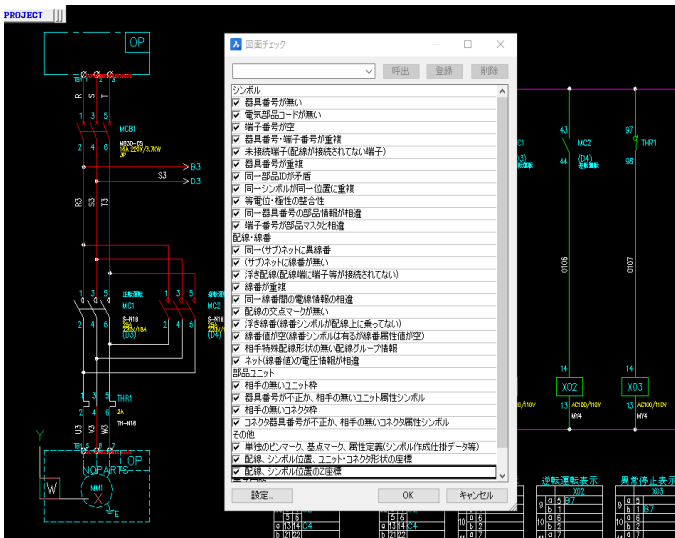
PROJECT

OP

R S T

MCB1

B3
S3 D3

R3 S3 T3

MC1 MC2

THR1

U3 V3 W3

NOPARTS

MM1

W

E

Y

43 MC2 97 THR1
44 98

0106 0107

X02 X03

逆転運転表示 X02 異常停止表示 X03

図面チェック

呼出 登録 削除

シンボル
器具番号が無い
電気部品コードが無い
端子番号が空
器具番号･端子番号が重複
未接続端子(配線が接続されてない端子)
器具番号が重複
同一部品IDが矛盾
同一シンボルが同一位置に重複
等電位･極性の整合性
同一器具番号の部品情報が相違
端子番号が部品マスタと相違
配線･線番
同一(サブ)ネットに異線番
(サブ)ネットに線番が無い
浮き配線(配線端に端子等が接続されてない)
線番が重複
同一線番間の電線情報の相違
配線の交点マークが無い
浮き線番(線番シンボルが配線上に乗ってない)
線番値が空(線番シンボルは有るが線番属性値が空)
相手特殊配線形状の無い配線グループ情報
ネット(線番値)の電圧情報が相違
部品ユニット
相手の無いユニット枠
相手番号が不正か、相手の無いユニット属性シンボル
相手の無いコネクタ枠
コネクタ器具番号が不正か、相手の無いコネクタ属性シンボル
その他
単独のピンマーク、基点マーク、属性定義(シンボル作成仕掛データ等)
配線、シンボル位置、ユニット･コネクタ形状の座標
配線、シンボル位置のZ座標

設定... OK キャンセル